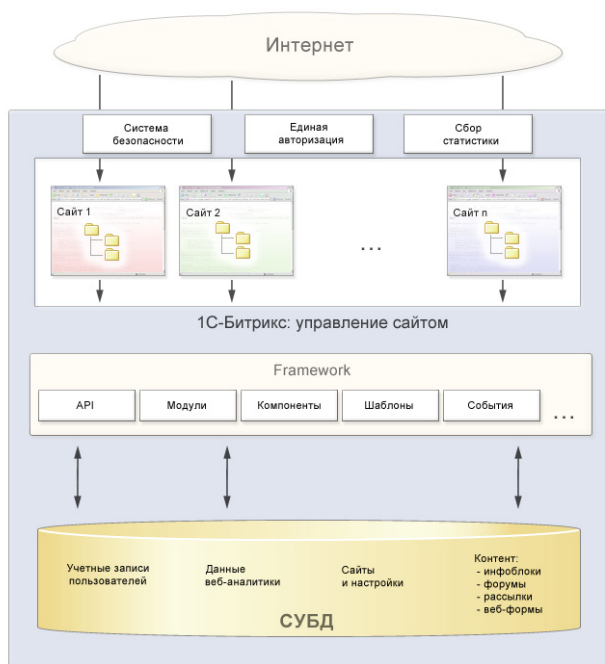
Интернет

Система безопасности

Единая авторизация

Сбор статистики

Сайт 1

Сайт 2

...

Сайт n

1С-Битрикс: управление сайтом

Framework

API

Модули

Компоненты

Шаблоны

События

...

Учетные записи пользователей

Данные веб-аналитики

Сайты и настройки

Контент:
- инфоблоки
- форумы
- рассылки
- веб-формы

СУБД